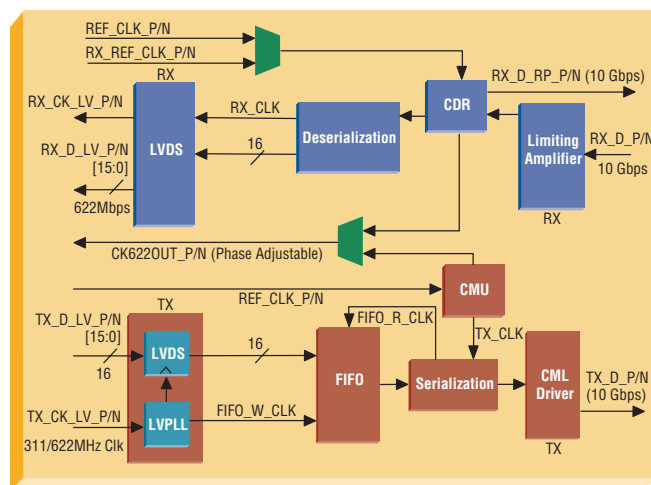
REF_CLK_P/N
RX_REF_CLK_P/N
RX
RX_CK_LV_P/N
RX_CLK
CDR
RX_D_RP_P/N (10 Gbps)
LVDS
Deserialization
RX_D_LV_P/N
[15:0]
16
Limiting Amplifier
RX_D_P/N
10 Gbps
622Mbps
RX
CK622OUT_P/N (Phase Adjustable)
CMU
TX
REF_CLK_P/N
TX_D_LV_P/N
[15:0]
FIFO_R_CLK
TX_CLK
LVDS
16
16
FIFO
Serialization
CML Driver
TX_D_P/N
(10 Gbps)
TX_CK_LV_P/N
LVPLL
FIFO_W_CLK
311/622MHz Clk
TX